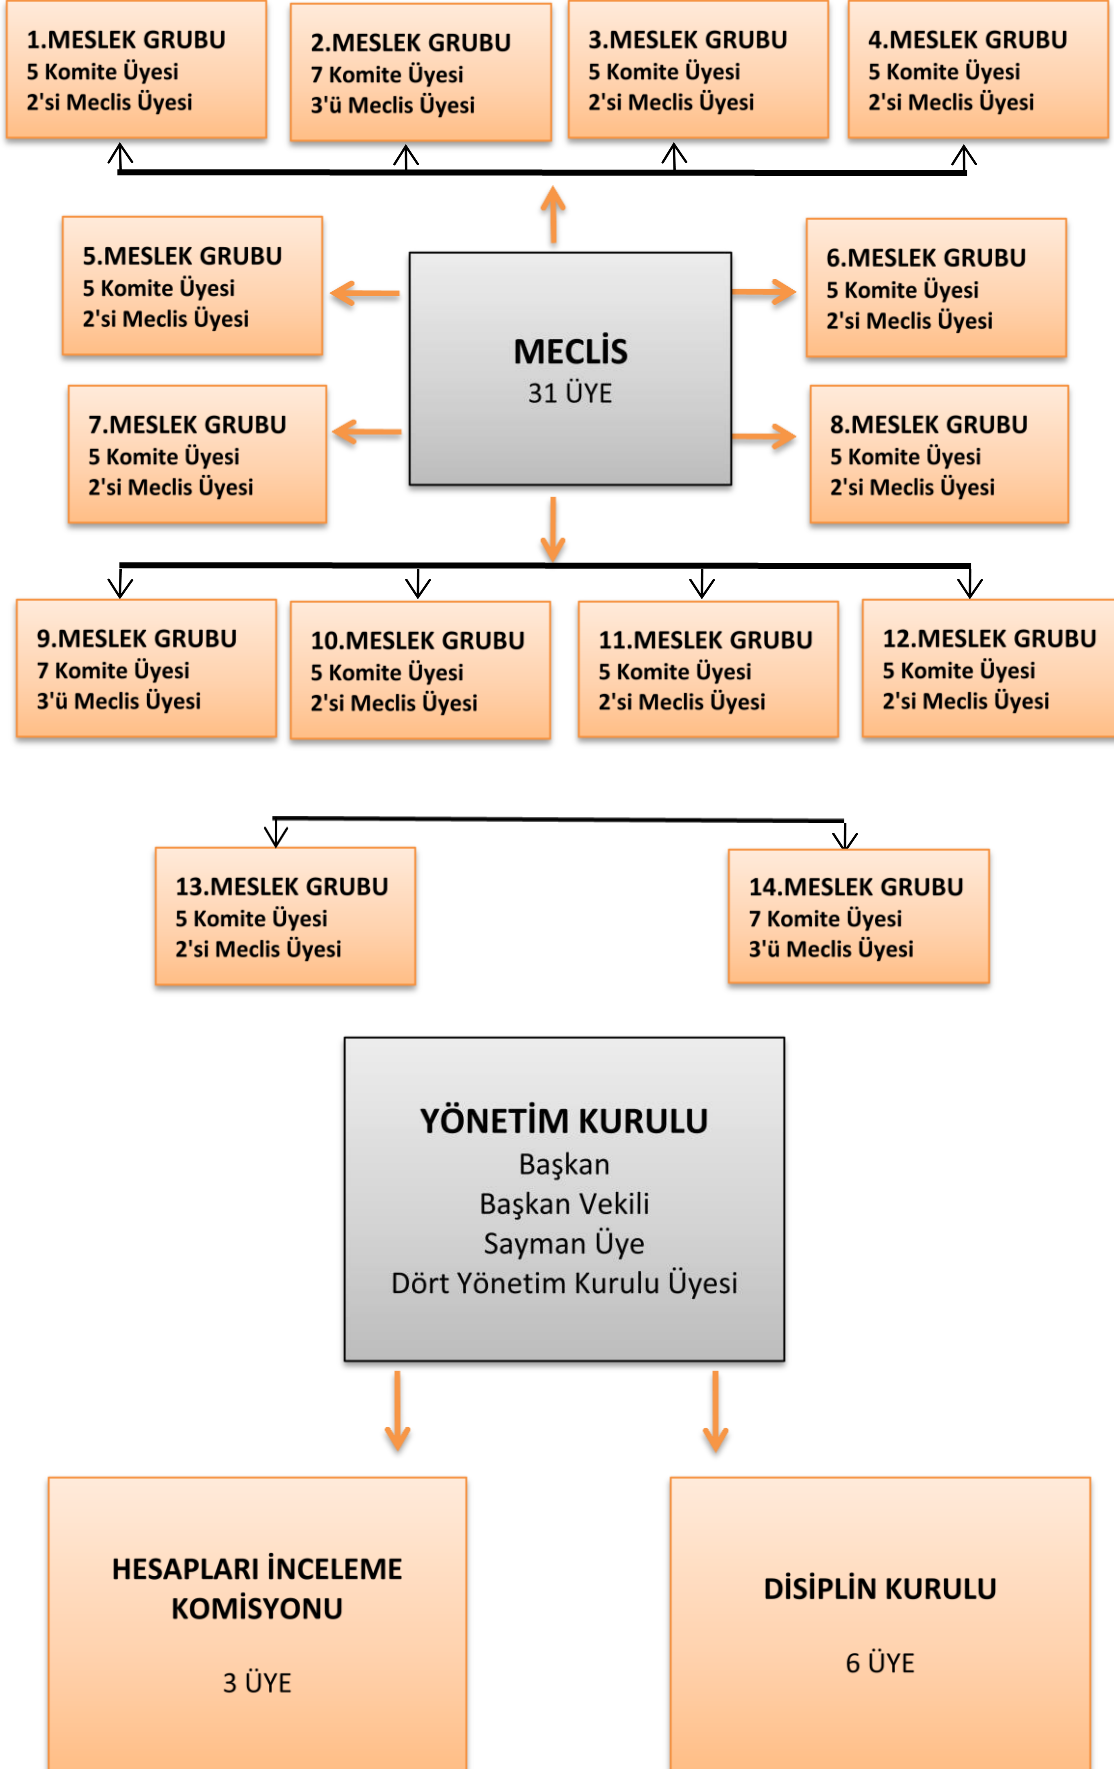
1.MESLEK GRUBU
5 Komite Üyesi
2'si Meclis Üyesi

2.MESLEK GRUBU
7 Komite Üyesi
3'ü Meclis Üyesi

3.MESLEK GRUBU
5 Komite Üyesi
2'si Meclis Üyesi

4.MESLEK GRUBU
5 Komite Üyesi
2'si Meclis Üyesi

5.MESLEK GRUBU
5 Komite Üyesi
2'si Meclis Üyesi

MECLİS
31 ÜYE

6.MESLEK GRUBU
5 Komite Üyesi
2'si Meclis Üyesi

7.MESLEK GRUBU
5 Komite Üyesi
2'si Meclis Üyesi

8.MESLEK GRUBU
5 Komite Üyesi
2'si Meclis Üyesi

9.MESLEK GRUBU
7 Komite Üyesi
3'ü Meclis Üyesi

10.MESLEK GRUBU
5 Komite Üyesi
2'si Meclis Üyesi

11.MESLEK GRUBU
5 Komite Üyesi
2'si Meclis Üyesi

12.MESLEK GRUBU
5 Komite Üyesi
2'si Meclis Üyesi

13.MESLEK GRUBU
5 Komite Üyesi
2'si Meclis Üyesi

14.MESLEK GRUBU
7 Komite Üyesi
3'ü Meclis Üyesi

YÖNETİM KURULU
Başkan
Başkan Vekili
Sayman Üye
Dört Yönetim Kurulu Üyesi

HESAPLARI İNCELEME KOMİSYONU

3 ÜYE

DİSİPLİN KURULU

6 ÜYE